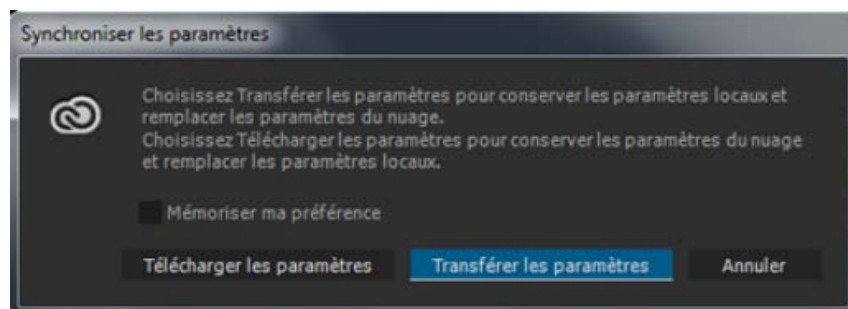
Synchroniser les paramètres

Choisissez Transférer les paramètres pour conserver les paramètres locaux et remplacer les paramètres du nuage.
Choisissez Télécharger les paramètres pour conserver les paramètres du nuage et remplacer les paramètres locaux.

Mémoriser ma préférence

Télécharger les paramètres

Transférer les paramètres

Annuler